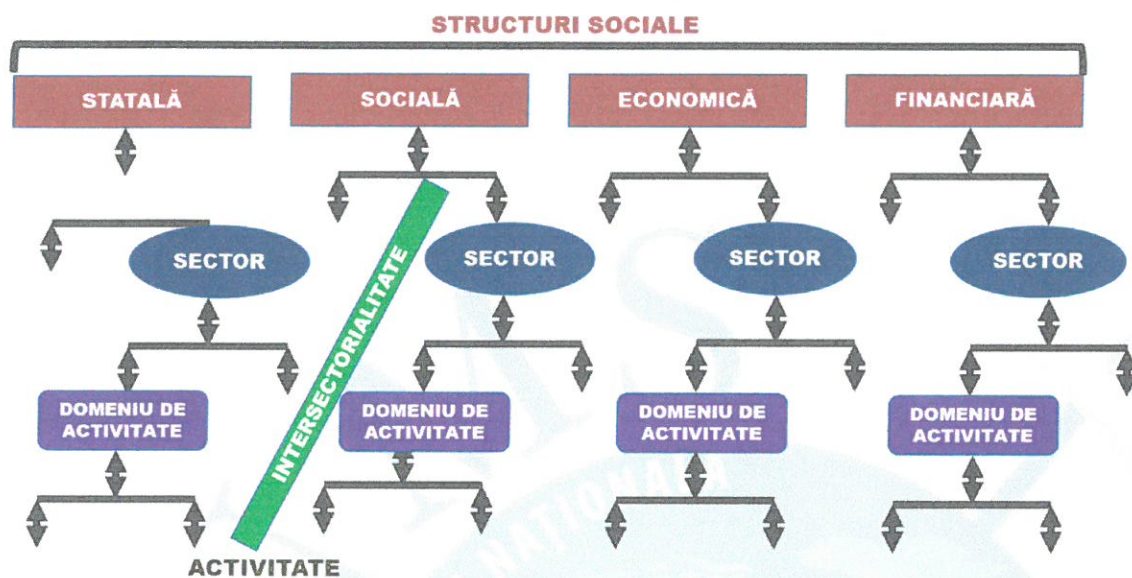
STRUCTURI SOCIALE

STATALĂ

SOCIALĂ

ECONOMICĂ

FINANCIARĂ

SECTOR

SECTOR

SECTOR

SECTOR

INTERSECTORIALITATE

DOMENIU DE ACTIVITATE

DOMENIU DE ACTIVITATE

DOMENIU DE ACTIVITATE

DOMENIU DE ACTIVITATE

ACTIVITATE